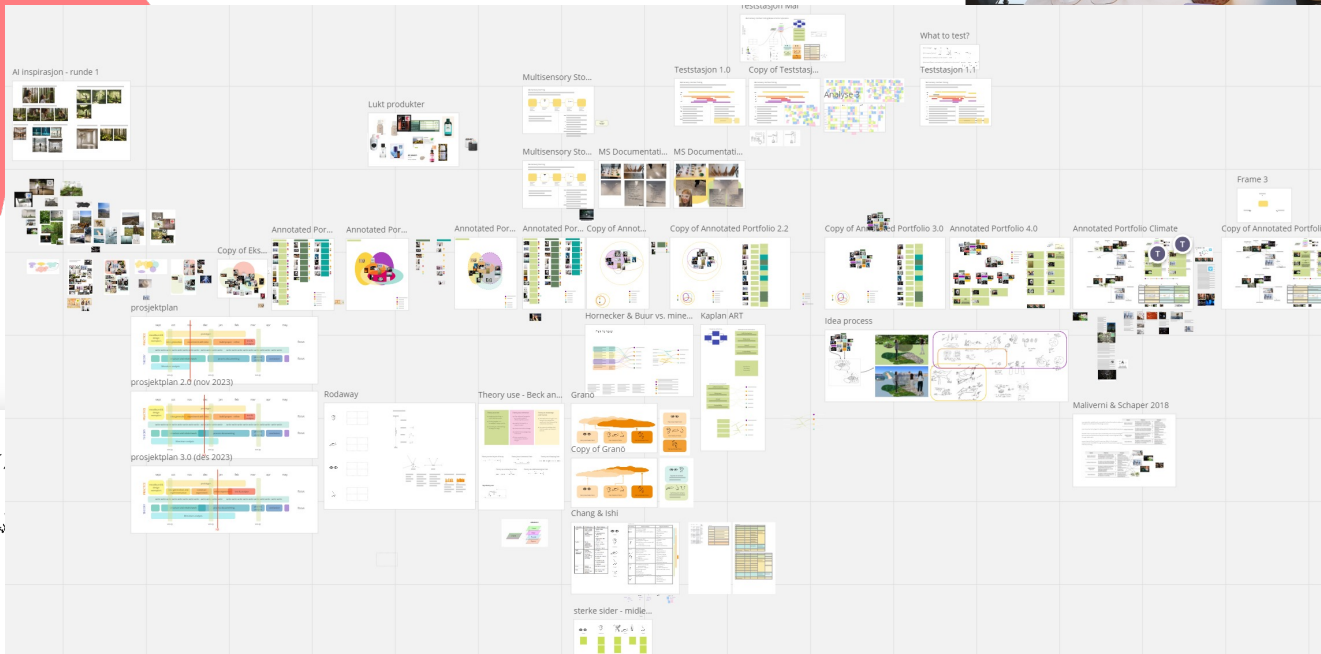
Teststasjon Mal

What to test?

AI inspirasjon - runde 1

Multisensory Sto...

Teststasjon 1.0

Copy of Teststasj...

Analyse

Teststasjon 1.1

Lukt produkter

Multisensory Sto...

MS Documentati...

MS Documentati...

Frame 3

Copy of Eks...

Annotated Por...

Annotated Por...

Annotated Por...

Annotated Por...

Copy of Annot...

Copy of Annotated Portfolio 2.2

Copy of Annotated Portfolio 3.0

Annotated Portfolio 4.0

Annotated Portfolio Climate

Copy of Annotated Portfoli

prosjektplan

Hornecker & Buur vs. mine...

Kaplan ART

Idea process

prosjektplan 2.0 (nov 2023)

Rodaway

Theory use - Beck an...

Granö

Maliverni & Schaper 2018

Copy of Granö

prosjektplan 3.0 (des 2023)

Chang & Ishi

sterke sider - midle...